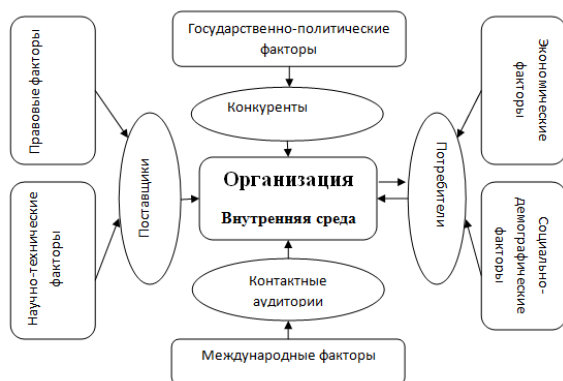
Государственно-политические факторы

Правовые факторы

Конкуренты

Экономические факторы

Поставщики

Организация

Внутренняя среда

Потребители

Научно-технические факторы

Социально-Демографические факторы

Контактные аудитории

Международные факторы